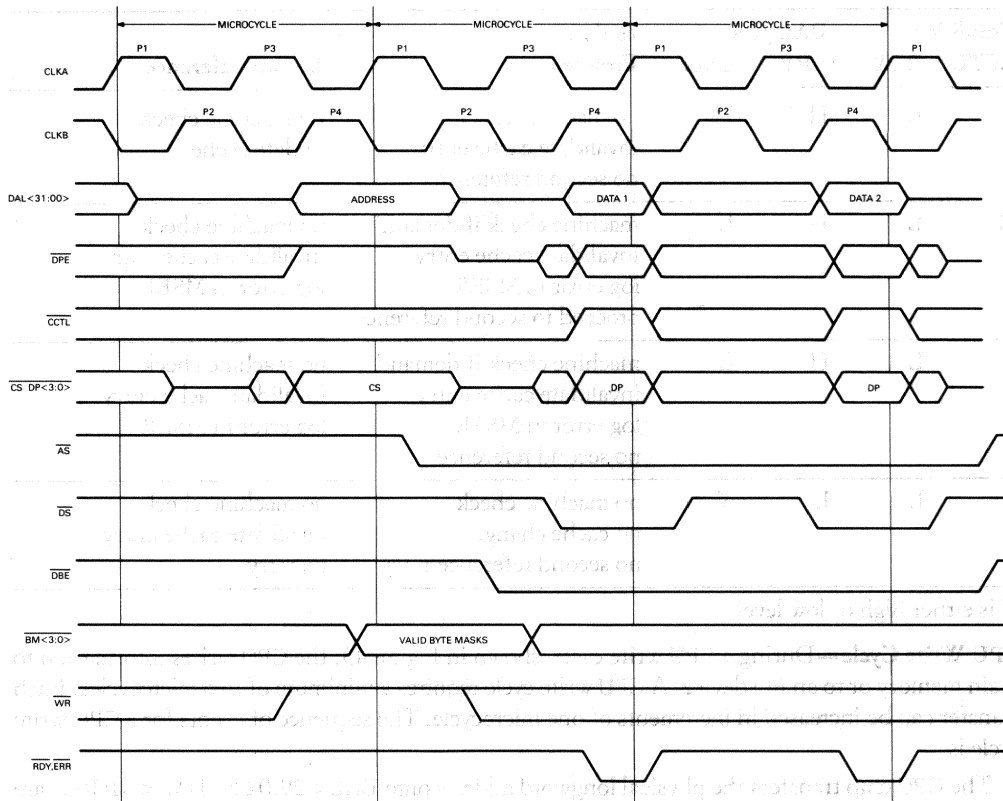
MICROCYCLE MICROCYCLE MICROCYCLE

P1 P3 P1 P3 P1 P3 P1

CLKA

P2 P4 P2 P4 P2 P4

CLKB

DAL<31:00>

ADDRESS

DATA 1

DATA 2

$\overline{DPE}$

$\overline{CCTL}$

$\overline{CS}$ DP<3:0>

CS

DP

DP

$\overline{AS}$

$\overline{DS}$

$\overline{DBE}$

$\overline{BM}$<3:0>

VALID BYTE MASKS

$\overline{WR}$

$\overline{RDY}$,$\overline{ERR}$